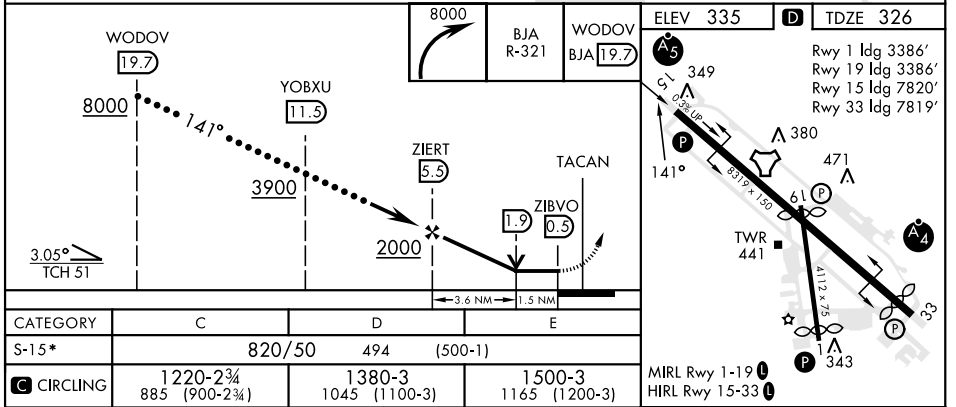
8000

BJA
R-321

WODOV
BJA 19.7

WODOV
19.7

8000

141°

YOBXU
11.5

3900

ZIERT
5.5

2000

1.9

ZIBVO
0.5

TACAN

3.05°
TCH 51

3.6 NM
1.5 NM

ELEV 335
D
TDZE 326

A5

Rwy 1 ldg 3386'
Rwy 19 ldg 3386'
Rwy 15 ldg 7820'
Rwy 33 ldg 7819'

15
349
0.3% UP

380

P

141°

8319 x 150

471

61

P

A4

TWR
441

4112 x 75

33

P

P
1
343

MIRL Rwy 1-19 L
HIRL Rwy 15-33 L

| CATEGORY | C | D | E |
|---|---|---|---|
| S-15* | 820/50 | 494 (500-1) | |
| C CIRCLING | 1220-2¾<br>885 (900-2¾) | 1380-3<br>1045 (1100-3) | 1500-3<br>1165 (1200-3) |